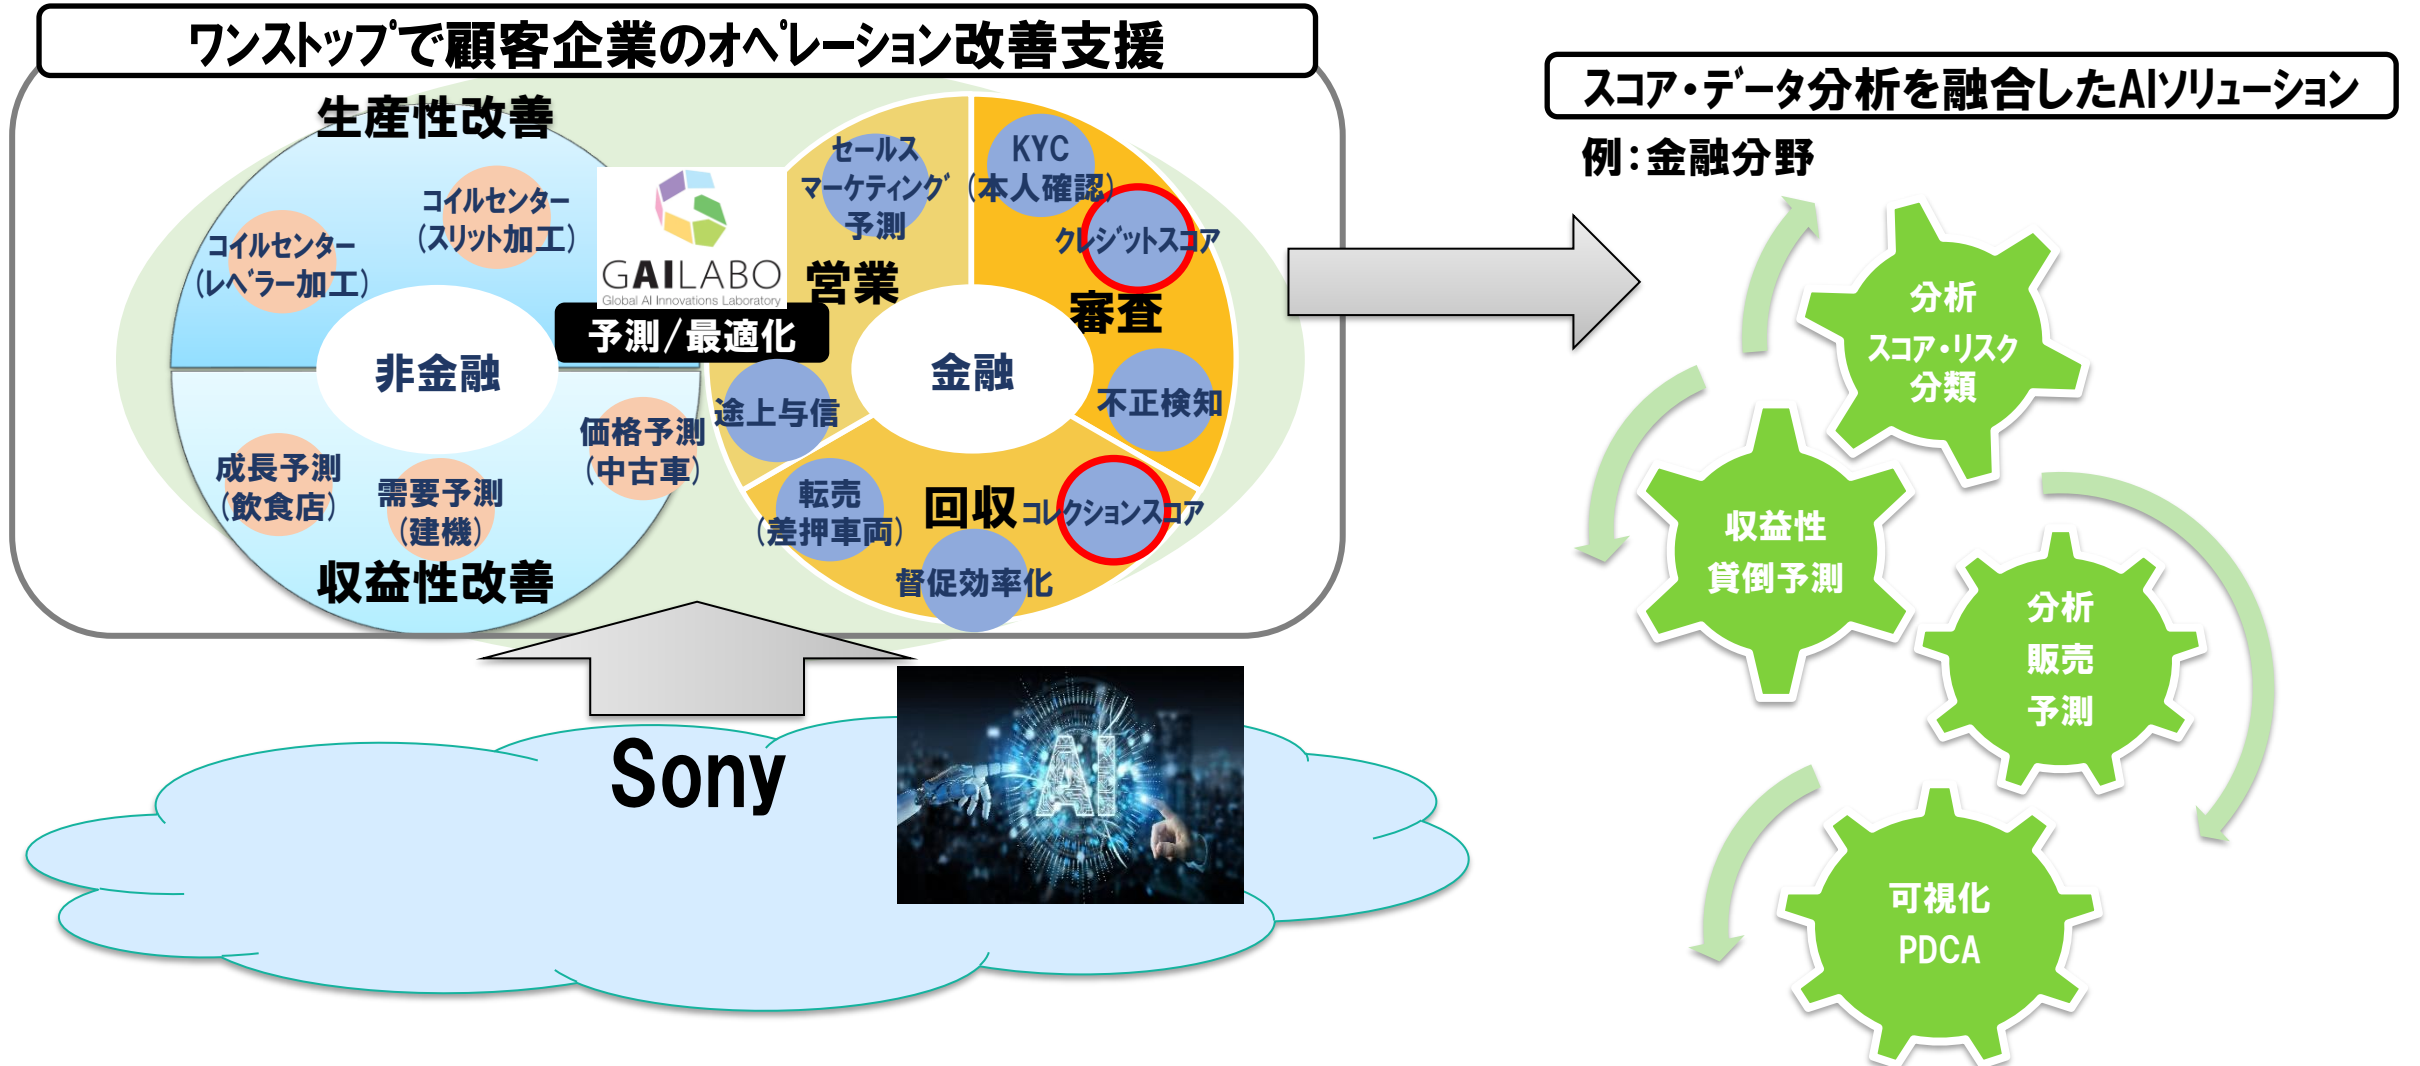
ワンストップで顧客企業のオペレーション改善支援

生産性改善

コイルセンター（スリット加工）

コイルセンター（レベラー加工）

非金融

成長予測（飲食店）

需要予測（建機）

価格予測（中古車）

収益性改善

GAILABO
Global AI Innovations Laboratory

予測/最適化

セールスマーケティング予測

KYC（本人確認）

クレジットスコア

営業

審査

金融

途上与信

不正検知

転売（差押車両）

回収

コレクションスコア

督促効率化

Sony

AI

スコア・データ分析を融合したAIソリューション

例：金融分野

分析
スコア・リスク
分類

収益性
貸倒予測

分析
販売
予測

可視化
PDCA